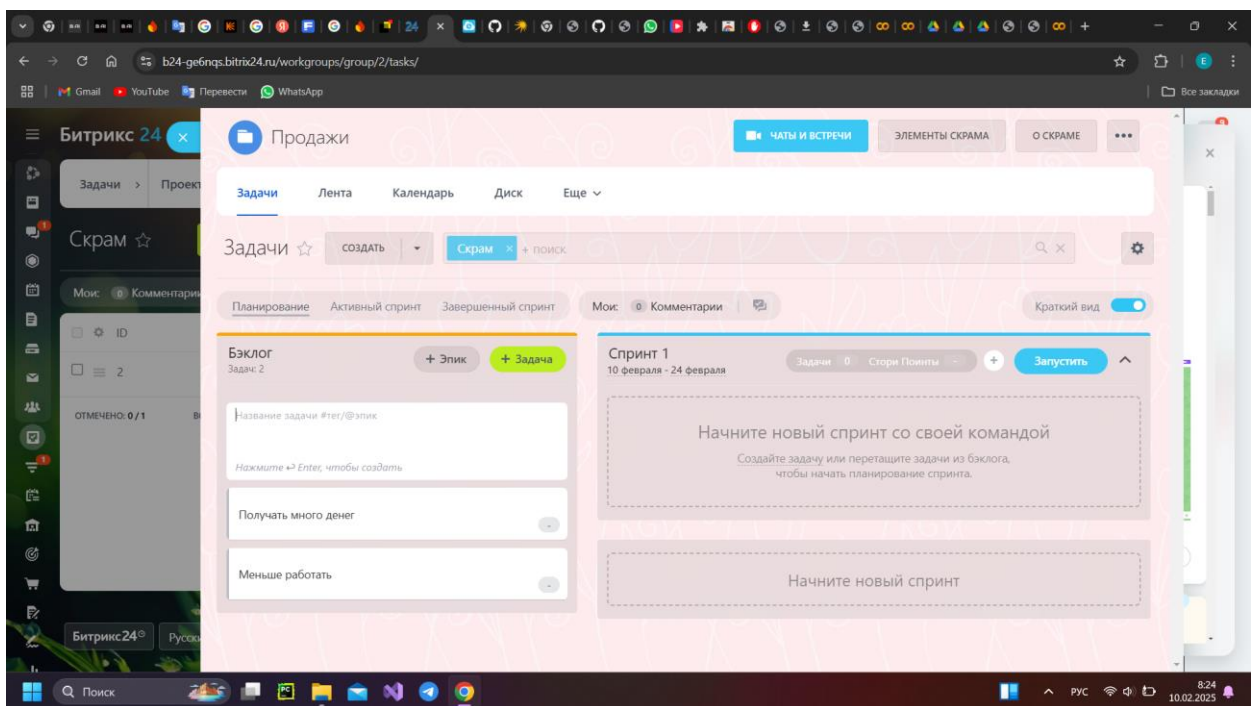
b24-ge6nqs.bitrix24.ru/workgroups/group/2/tasks/

Gmail YouTube Перевести WhatsApp

Все закладки

Битрикс 24

Задачи › Проект

Скрам ☆

Мои: 0 Комментарии

ID

2

ОТМЕЧЕНО: 0 / 1

Битрикс24© Русск

Продажи

ЧАТЫ И ВСТРЕЧИ

ЭЛЕМЕНТЫ СКРАМА

О СКРАМЕ

Задачи Лента Календарь Диск Еще

Задачи ☆ СОЗДАТЬ Скрам × + поиск

Планирование Активный спринт Завершенный спринт

Мои: 0 Комментарии

Краткий вид

Бэклог
Задач: 2

+ Эпик + Задача

Название задачи #тег/@эпик

Нажмите ↵ Enter, чтобы создать

Получать много денег

Меньше работать

Спринт 1
10 февраля - 24 февраля

Задачи 0 Стори Поинты -

Запустить

Начните новый спринт со своей командой

Создайте задачу или перетащите задачи из бэклога, чтобы начать планирование спринта.

Начните новый спринт

Поиск

РУС 8:24 10.02.2025